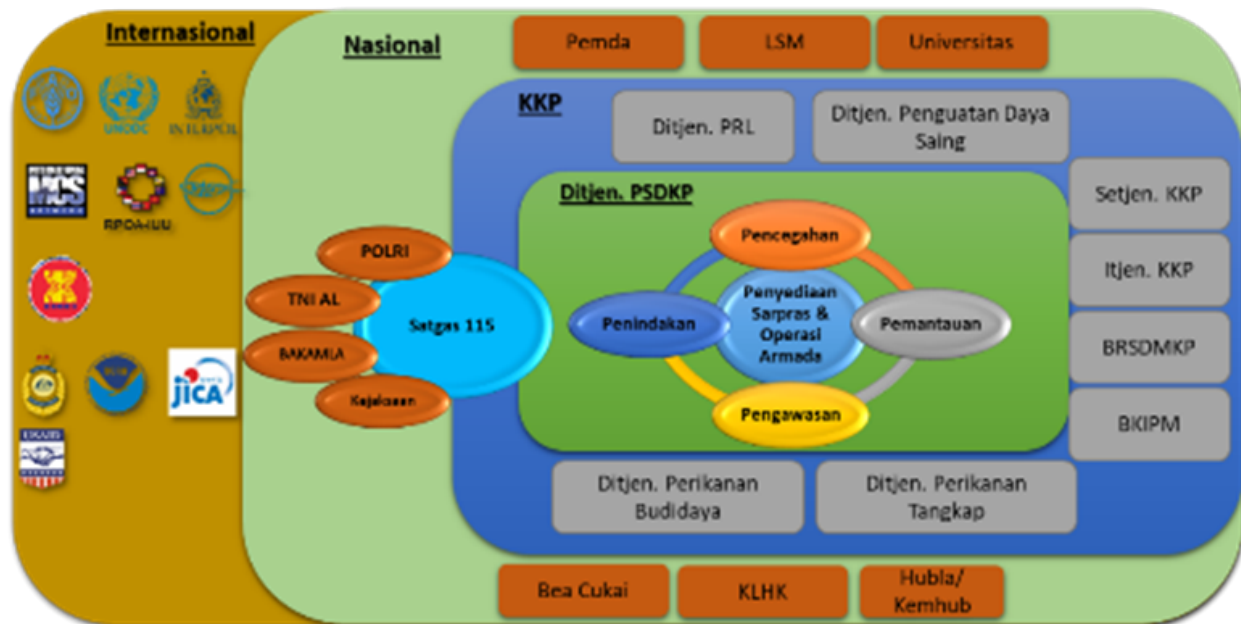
Internasional

UNODC

INTERPOL

MCS

RPOA-IUU

JICA

Nasional

Pemda

LSM

Universitas

KKP

Ditjen. PRL

Ditjen. Penguatan Daya Saing

Setjen. KKP

Itjen. KKP

BRSDMKP

BKIPM

Ditjen. PSDKP

Pencegahan

Penindakan

Penyediaan Sarpras & Operasi Armada

Pemantauan

Pengawasan

POLRI

TNI AL

Satgas 115

BAKAMLA

Kejaksaan

Ditjen. Perikanan Budidaya

Ditjen. Perikanan Tangkap

Bea Cukai

KLHK

Hubla/ Kemhub